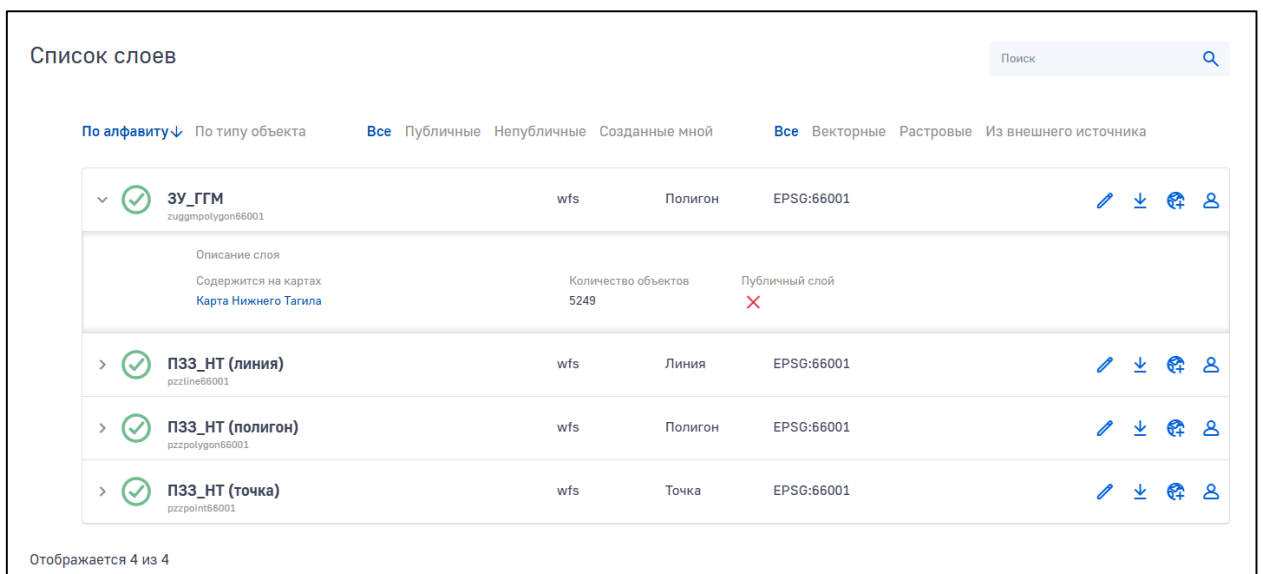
Список слоев

Поиск

По алфавиту↓ По типу объекта

Все Публичные Непубличные Созданные мной

Все Векторные Растровые Из внешнего источника

| | | | |
|---|---|---|---|
| ЗУ_ГГМ zuggmpolygon66001 | wfs | Полигон | EPSG:66001 |

Описание слоя

Содержится на картах
Карта Нижнего Тагила

Количество объектов
5249

Публичный слой
✕

| | | | |
|---|---|---|---|
| ПЗЗ_НТ (линия) pzzline66001 | wfs | Линия | EPSG:66001 |
| ПЗЗ_НТ (полигон) pzzpolygon66001 | wfs | Полигон | EPSG:66001 |
| ПЗЗ_НТ (точка) pzzpoint66001 | wfs | Точка | EPSG:66001 |

Отображается 4 из 4